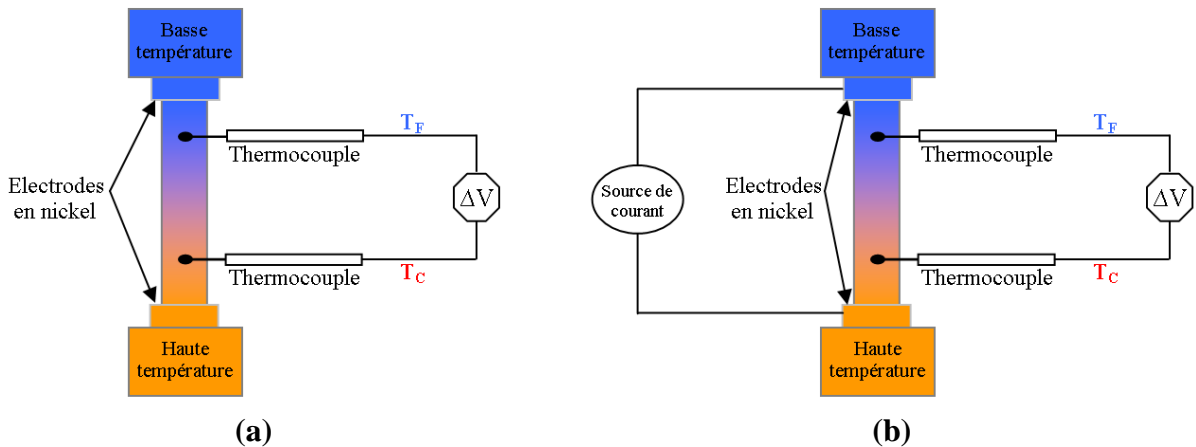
Basse température

Electrodes en nickel

Thermocouple

$T_F$

$\Delta V$

Thermocouple

$T_C$

Haute température

(a)

Basse température

Source de courant

Electrodes en nickel

Thermocouple

$T_F$

$\Delta V$

Thermocouple

$T_C$

Haute température

(b)